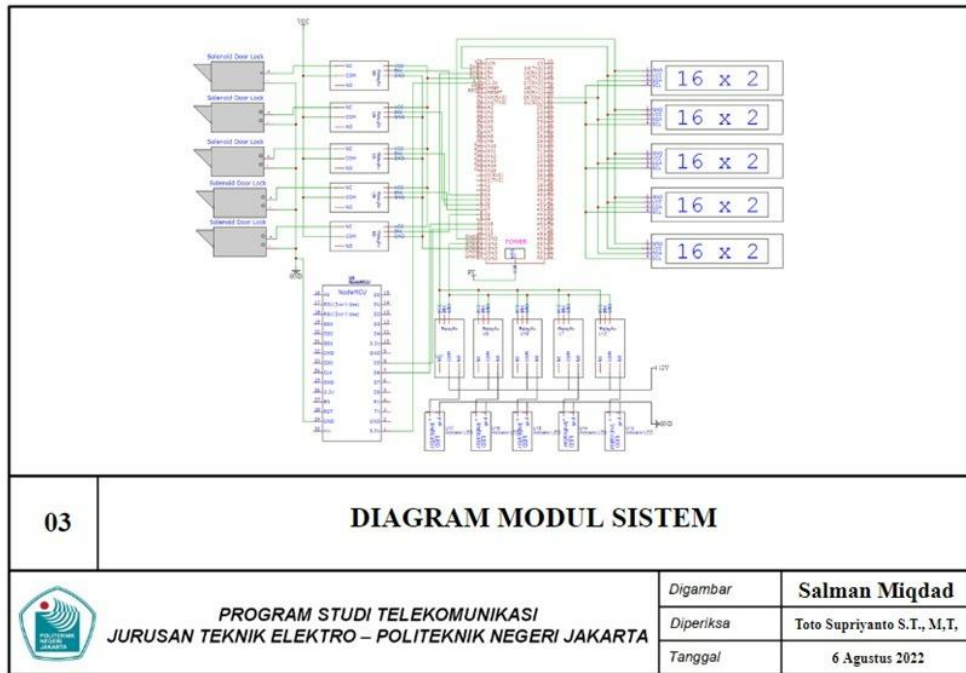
Solenoid Door Lock

Solenoid Door Lock

Solenoid Door Lock

Solenoid Door Lock

Solenoid Door Lock

NodeMCU

POWER

16 x 2

16 x 2

16 x 2

16 x 2

16 x 2

+12V

GND

03

DIAGRAM MODUL SISTEM

PROGRAM STUDI TELEKOMUNIKASI
JURUSAN TEKNIK ELEKTRO – POLITEKNIK NEGERI JAKARTA

POLITEKNIK NEGERI JAKARTA

| Digambar | Salman Miqdad |
|---|---|
| Diperiksa | Toto Supriyanto S.T., M,T, |
| Tanggal | 6 Agustus 2022 |